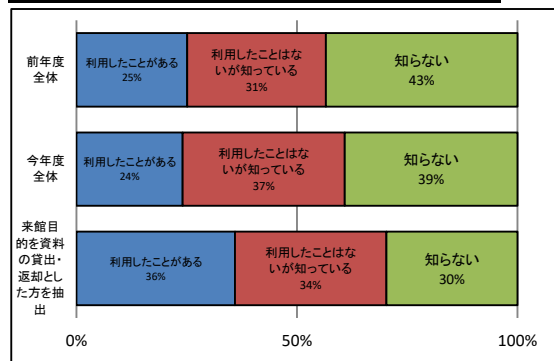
| | | | |
|---|---|---|---|
| 前年度全体 | 利用したことがある 25% | 利用したことはないが知っている 31% | 知らない 43% |
| 今年度全体 | 利用したことがある 24% | 利用したことはないが知っている 37% | 知らない 39% |
| 来館目的を資料の貸出・返却とした方を抽出 | 利用したことがある 36% | 利用したことはないが知っている 34% | 知らない 30% |

0%
50%
100%